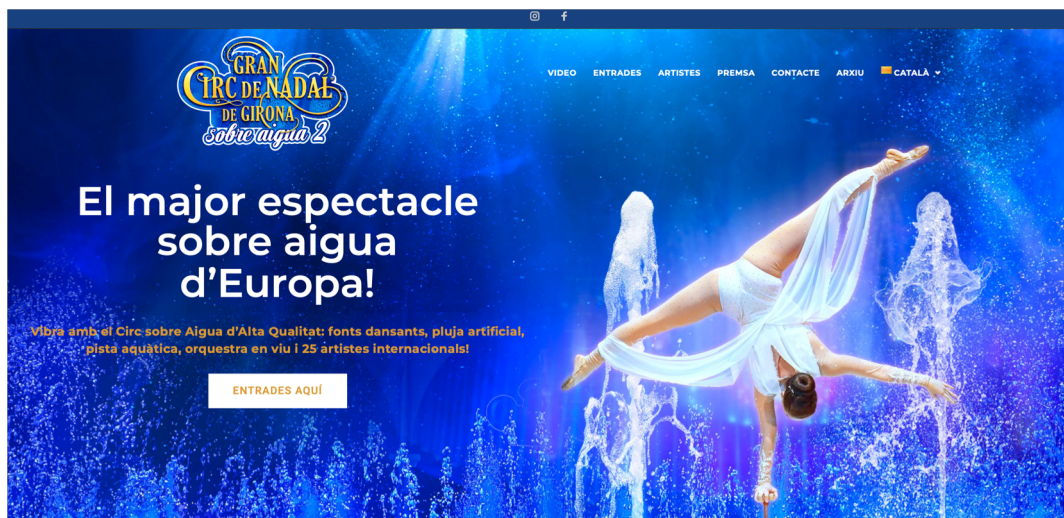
GRAN CIRC DE NADAL DE GIRONA sobre aigua 2

VIDEO ENTRADES ARTISTES PREMSA CONTACTE ARXIU CATALÀ

El major espectacle sobre aigua d'Europa!

Vibra amb el Circ sobre Aigua d'Alta Qualitat: fonts dansants, pluja artificial, pista aquàtica, orquestra en viu i 25 artistes internacionals!

ENTRADES AQUÍ